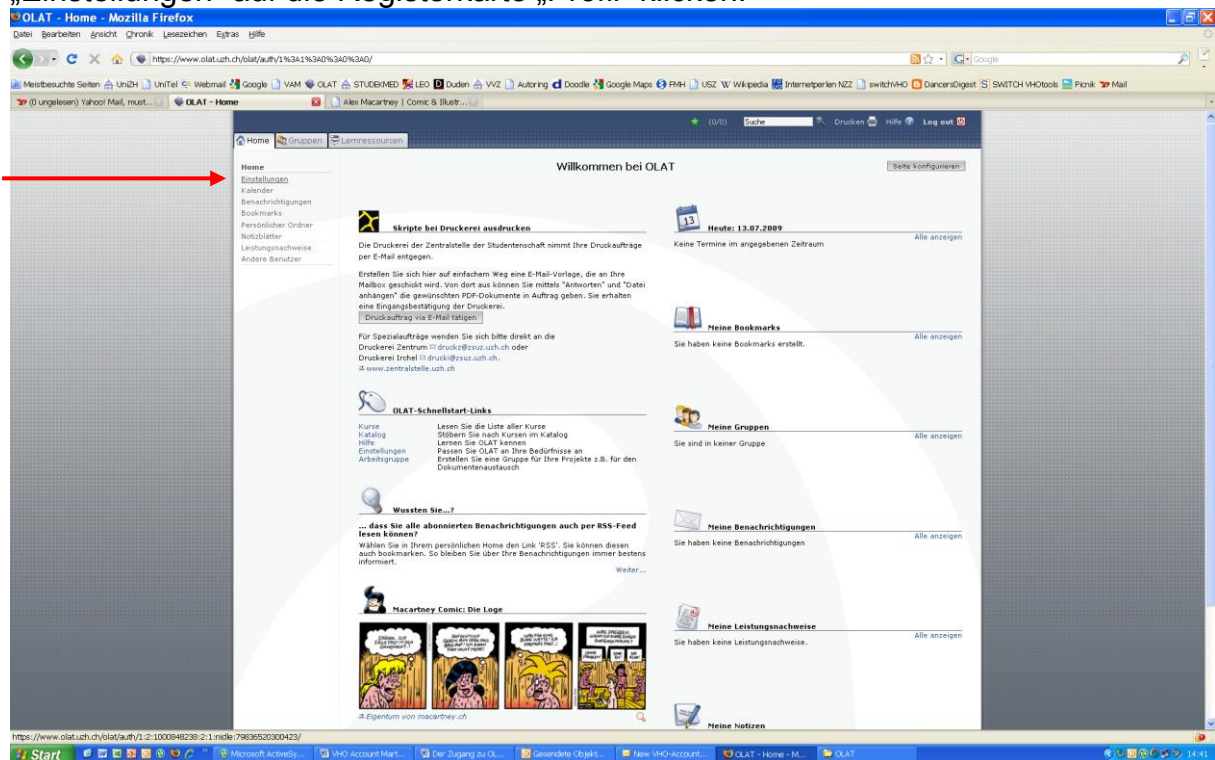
„Einstellungen" auf die Registerkarte „Profil" klicken.

OLAT - Home - Mozilla Firefox

Datei Bearbeiten Ansicht Chronik Lesezeichen Extras Hilfe

https://www.olat.uzh.ch/olat/auth/1%3A1%3A0%3A0%3A0/

Meistbesuchte Seiten UniZH UniTel Webmail Google VAM OLAT STUDEKMED LEO Duden VVZ Autoring Doodle Google Maps FMH USZ Wikipedia Internetperlen NZZ switchVHO DancersDigest SWITCH VHOtools Picnik Mail

(0 ungelesen) Yahoo! Mail, must... OLAT - Home Alex Macartney | Comic & Illustr...

(0/0) Suche Drucken Hilfe Log out

Home Gruppen Lernressourcen

Home
Einstellungen
Kalender
Benachrichtigungen
Bookmarks
Persönlicher Ordner
Notizblätter
Leistungsnachweise
Andere Benutzer

Willkommen bei OLAT

Seite konfigurieren

Skripte bei Druckerei ausdrucken

Die Druckerei der Zentralstelle der Studentenschaft nimmt Ihre Druckaufträge per E-Mail entgegen.

Erstellen Sie sich hier auf einfachem Weg eine E-Mail-Vorlage, die an Ihre Mailbox geschickt wird. Von dort aus können Sie mittels "Antworten" und "Datei anhängen" die gewünschten PDF-Dokumente in Auftrag geben. Sie erhalten eine Eingangsbestätigung der Druckerei.

Druckauftrag via E-Mail tätigen

Für Spezialaufträge wenden Sie sich bitte direkt an die Druckerei Zentrum druckz@zsuz.uzh.ch oder Druckerei Irchel drucki@zsuz.uzh.ch.
www.zentralstelle.uzh.ch

OLAT-Schnellstart-Links

| Kurse | Lesen Sie die Liste aller Kurse |
|---|---|
| Katalog | Stöbern Sie nach Kursen im Katalog |
| Hilfe | Lernen Sie OLAT kennen |
| Einstellungen | Passen Sie OLAT an Ihre Bedürfnisse an |
| Arbeitsgruppe | Erstellen Sie eine Gruppe für Ihre Projekte z.B. für den Dokumentenaustausch |

Wussten Sie...?

... dass Sie alle abonnierten Benachrichtigungen auch per RSS-Feed lesen können?

Wählen Sie in Ihrem persönlichen Home den Link 'RSS'. Sie können diesen auch bookmarken. So bleiben Sie über Ihre Benachrichtigungen immer bestens informiert.

Weiter...

Macartney Comic: Die Loge

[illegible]

Eigentum von macartney.ch

13

Heute: 13.07.2009

Alle anzeigen

Keine Termine im angegebenen Zeitraum

Meine Bookmarks

Alle anzeigen

Sie haben keine Bookmarks erstellt.

Meine Gruppen

Alle anzeigen

Sie sind in keiner Gruppe

Meine Benachrichtigungen

Alle anzeigen

Sie haben keine Benachrichtigungen

Meine Leistungsnachweise

Alle anzeigen

Sie haben keine Leistungsnachweise.

Meine Notizen

https://www.olat.uzh.ch/olat/auth/1:2:1000848238:2:1:nidle:79836520300423/

Start Microsoft ActiveSy... VHO Account Mart... Der Zugang zu OL... Gesendete Objekt... New VHO-Account... OLAT - Home - M... OLAT 14:41